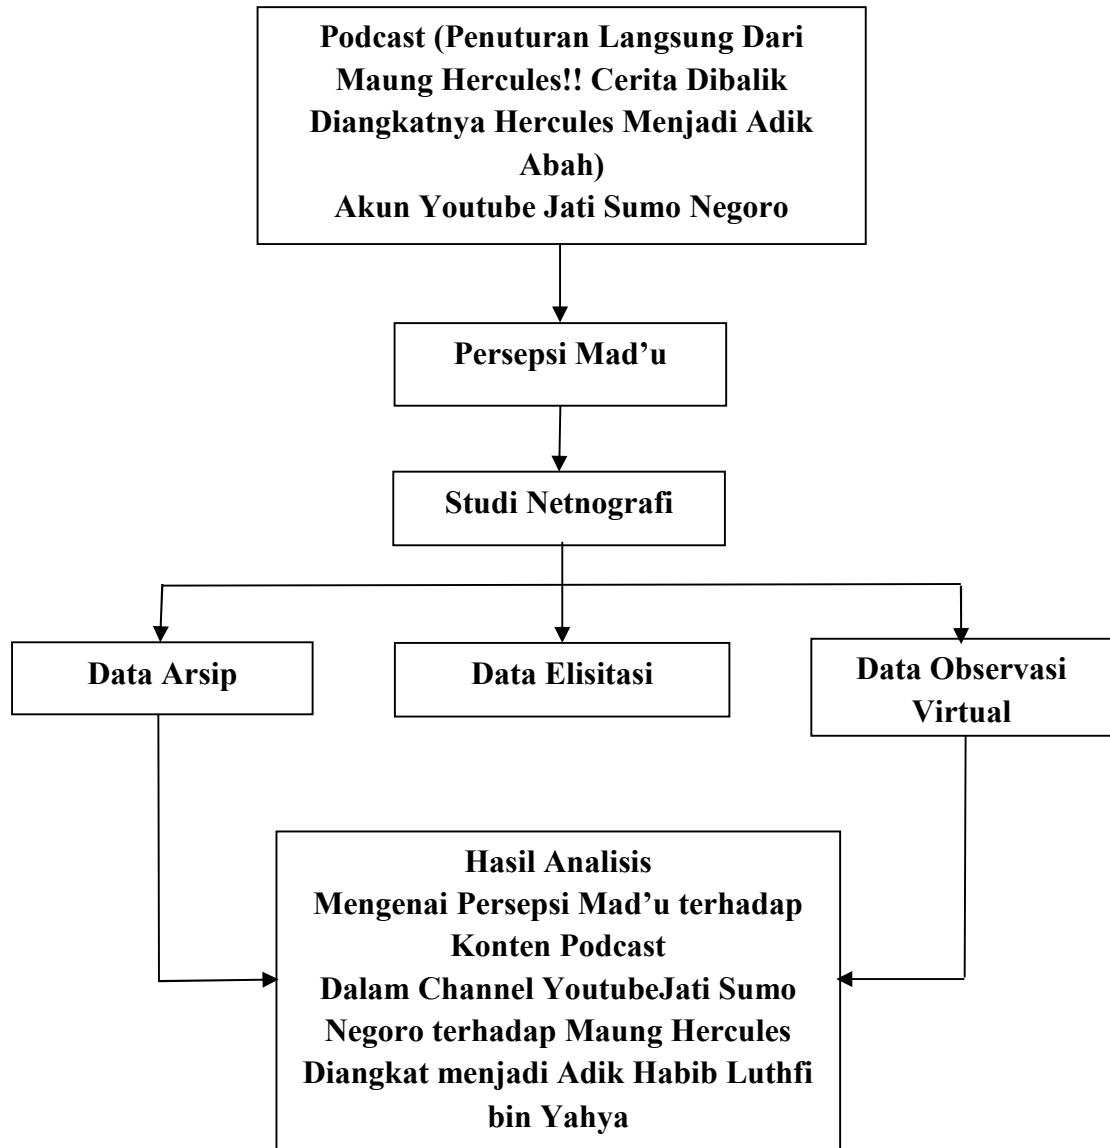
Podcast (Penuturan Langsung Dari Maung Hercules!! Cerita Dibalik Diangkatnya Hercules Menjadi Adik Abah)
Akun Youtube Jati Sumo Negoro

Persepsi Mad'u

Studi Netnografi

Data Arsip

Data Elisitasi

Data Observasi Virtual

Hasil Analisis
Mengenai Persepsi Mad'u terhadap Konten Podcast
Dalam Channel YoutubeJati Sumo Negoro terhadap Maung Hercules Diangkat menjadi Adik Habib Luthfi bin Yahya